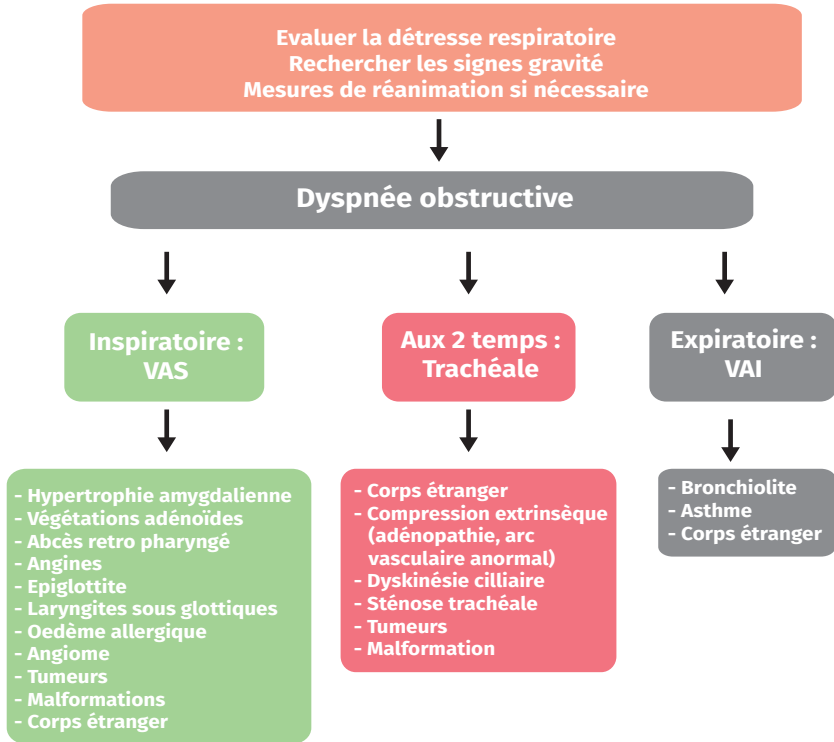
Evaluer la détresse respiratoire
Rechercher les signes gravité
Mesures de réanimation si nécessaire

Dyspnée obstructive

Inspiratoire : VAS

- Hypertrophie amygdalienne
- Végétations adénoïdes
- Abcès retro pharyngé
- Angines
- Epiglottite
- Laryngites sous glottiques
- Oedème allergique
- Angiome
- Tumeurs
- Malformations
- Corps étranger

Aux 2 temps : Trachéale

- Corps étranger
- Compression extrinsèque (adénopathie, arc vasculaire anormal)
- Dyskinésie cilliaire
- Sténose trachéale
- Tumeurs
- Malformation

Expiratoire : VAI

- Bronchiolite
- Asthme
- Corps étranger